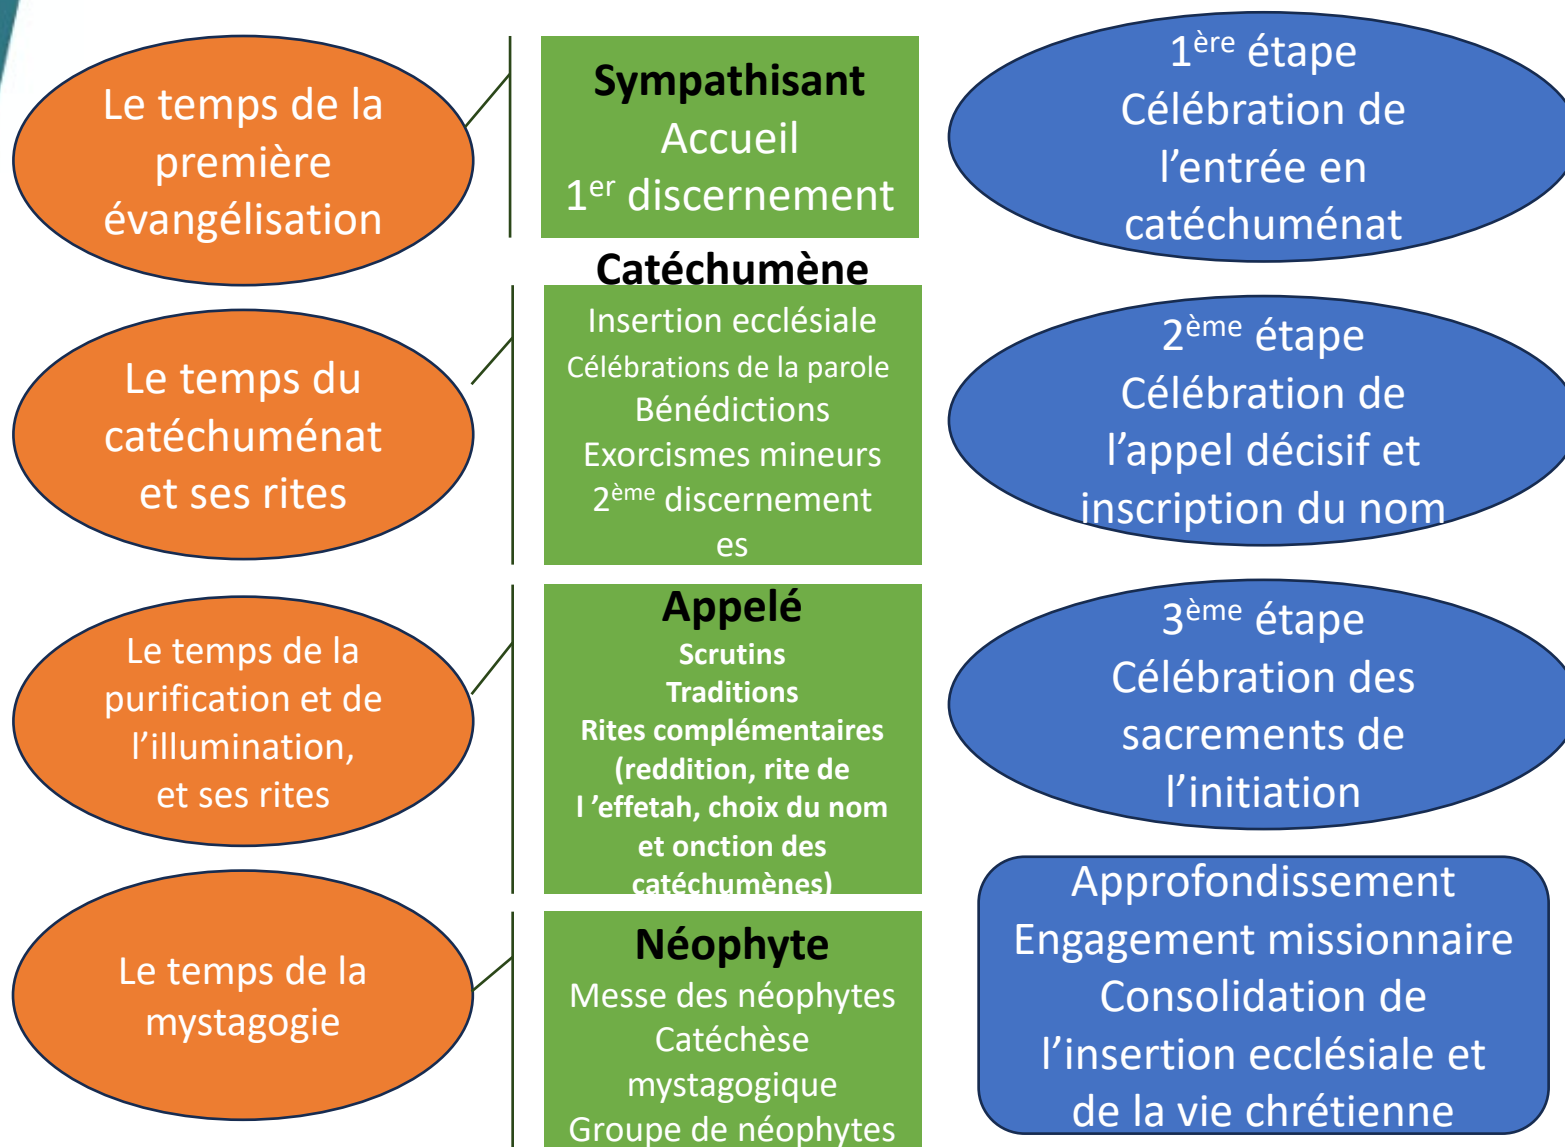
Le temps de la première évangélisation

Sympathisant
Accueil
$1^{er}$ discernement

$1^{ère}$ étape
Célébration de l'entrée en catéchuménat

Catéchumène

Le temps du catéchuménat et ses rites

Insertion ecclésiale
Célébrations de la parole
Bénédictions
Exorcismes mineurs
$2^{ème}$ discernement
es

$2^{ème}$ étape
Célébration de l'appel décisif et inscription du nom

Le temps de la purification et de l'illumination, et ses rites

Appelé
Scrutins
Traditions
Rites complémentaires (reddition, rite de l 'effetah, choix du nom et onction des catéchumènes)

$3^{ème}$ étape
Célébration des sacrements de l'initiation

Le temps de la mystagogie

Néophyte
Messe des néophytes
Catéchèse mystagogique
Groupe de néophytes

Approfondissement
Engagement missionnaire
Consolidation de l'insertion ecclésiale et de la vie chrétienne